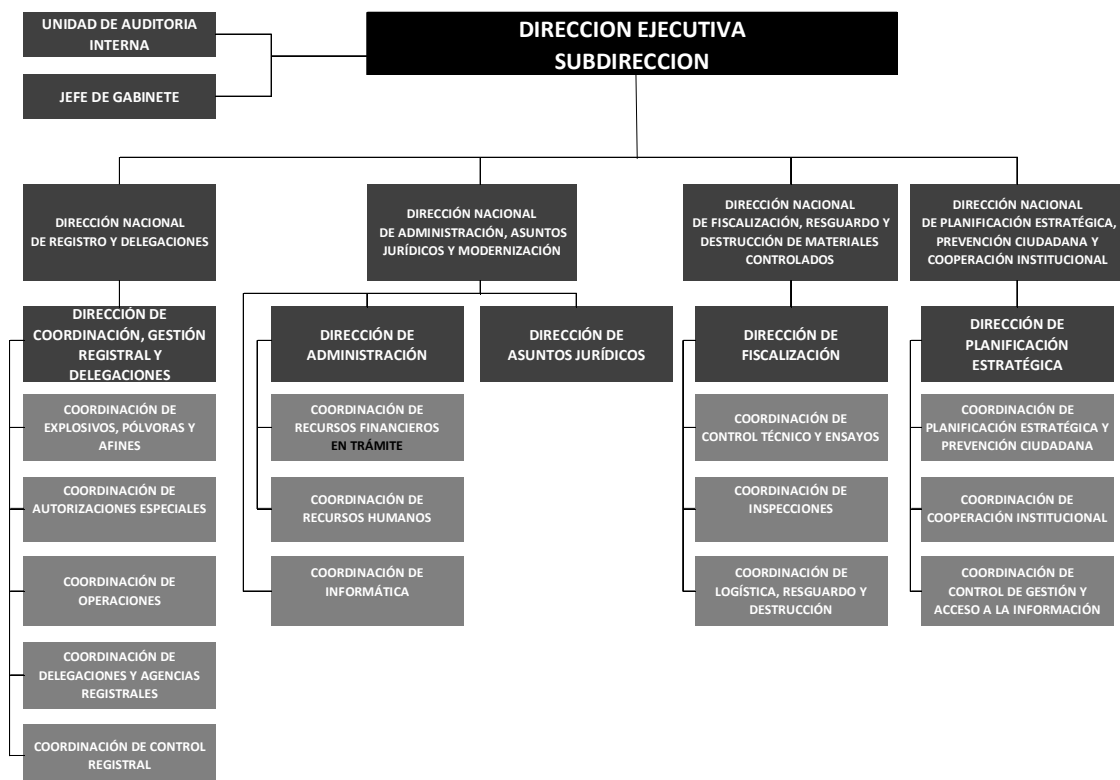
UNIDAD DE AUDITORIA INTERNA

JEFE DE GABINETE

DIRECCION EJECUTIVA
SUBDIRECCION

DIRECCIÓN NACIONAL DE REGISTRO Y DELEGACIONES

DIRECCIÓN DE COORDINACIÓN, GESTIÓN REGISTRAL Y DELEGACIONES

COORDINACIÓN DE EXPLOSIVOS, PÓLVORAS Y AFINES

COORDINACIÓN DE AUTORIZACIONES ESPECIALES

COORDINACIÓN DE OPERACIONES

COORDINACIÓN DE DELEGACIONES Y AGENCIAS REGISTRALES

COORDINACIÓN DE CONTROL REGISTRAL

DIRECCIÓN NACIONAL DE ADMINISTRACIÓN, ASUNTOS JURÍDICOS Y MODERNIZACIÓN

DIRECCIÓN DE ADMINISTRACIÓN

COORDINACIÓN DE RECURSOS FINANCIEROS EN TRÁMITE

COORDINACIÓN DE RECURSOS HUMANOS

COORDINACIÓN DE INFORMÁTICA

DIRECCIÓN DE ASUNTOS JURÍDICOS

DIRECCIÓN NACIONAL DE FISCALIZACIÓN, RESGUARDO Y DESTRUCCIÓN DE MATERIALES CONTROLADOS

DIRECCIÓN DE FISCALIZACIÓN

COORDINACIÓN DE CONTROL TÉCNICO Y ENSAYOS

COORDINACIÓN DE INSPECCIONES

COORDINACIÓN DE LOGÍSTICA, RESGUARDO Y DESTRUCCIÓN

DIRECCIÓN NACIONAL DE PLANIFICACIÓN ESTRATÉGICA, PREVENCIÓN CIUDADANA Y COOPERACIÓN INSTITUCIONAL

DIRECCIÓN DE PLANIFICACIÓN ESTRATÉGICA

COORDINACIÓN DE PLANIFICACIÓN ESTRATÉGICA Y PREVENCIÓN CIUDADANA

COORDINACIÓN DE COOPERACIÓN INSTITUCIONAL

COORDINACIÓN DE CONTROL DE GESTIÓN Y ACCESO A LA INFORMACIÓN